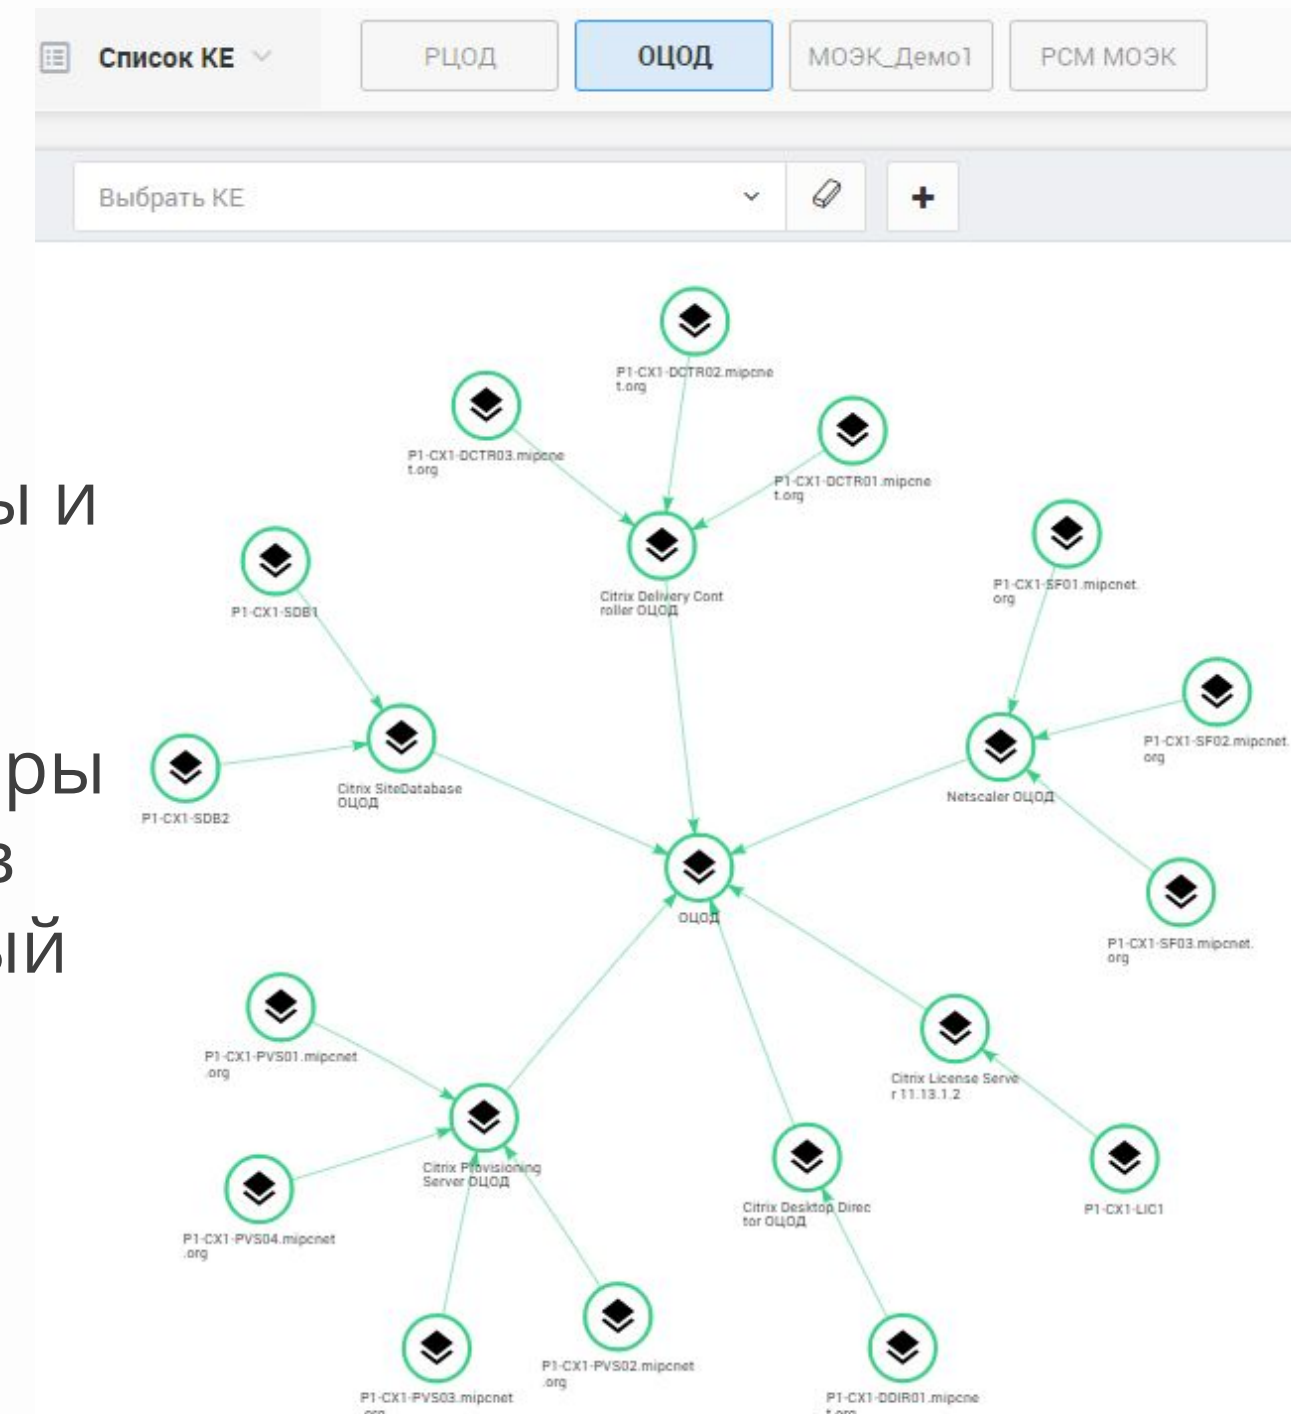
Список КЕ

РЦОД

ОЦОД

МОЭК_Демо1

РСМ МОЭК

Выбрать КЕ

+

ы и

ры
в
ый

P1-CX1-DCTR02.mipcnet.org

P1-CX1-DCTR03.mipcnet.org

P1-CX1-DCTR01.mipcnet.org

Citrix Delivery Controller ОЦОД

P1-CX1-SDB1

P1-CX1-SF01.mipcnet.org

P1-CX1-SF02.mipcnet.org

Netscaler ОЦОД

Citrix SiteDatabase ОЦОД

P1-CX1-SDB2

ОЦОД

P1-CX1-SF03.mipcnet.org

P1-CX1-PVS01.mipcnet.org

Citrix License Server 11.13.1.2

Citrix Provisioning Server ОЦОД

Citrix Desktop Director ОЦОД

P1-CX1-LIC1

P1-CX1-PVS04.mipcnet.org

P1-CX1-PVS02.mipcnet.org

P1-CX1-PVS03.mipcnet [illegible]

P1-CX1-DDIR01.mipcne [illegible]